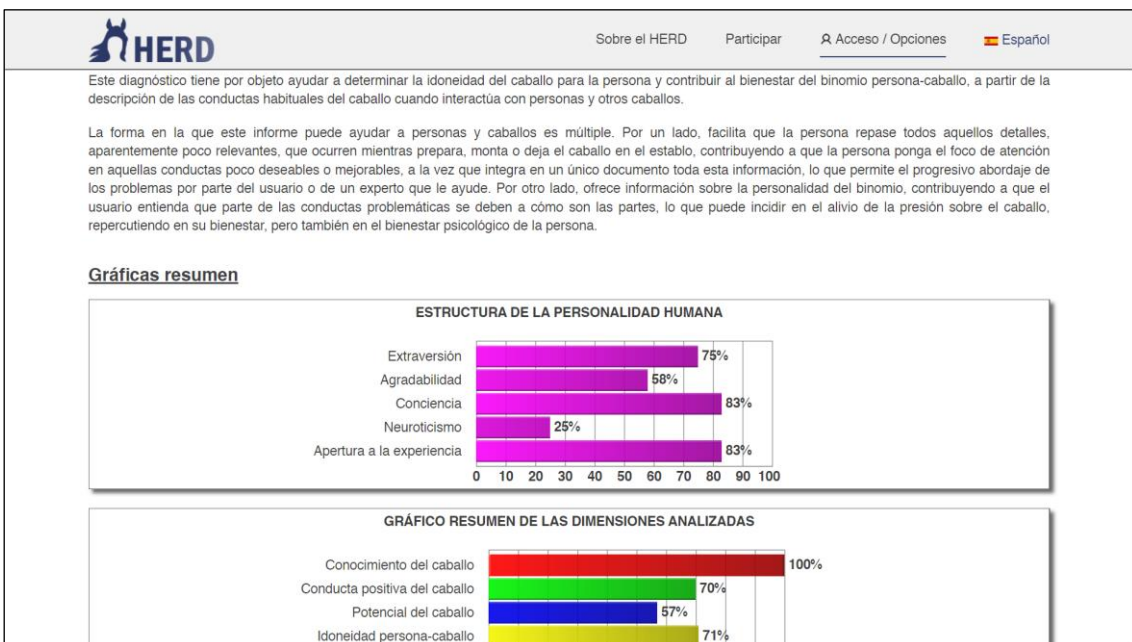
HERD

Sobre el HERD  Participar  Acceso / Opciones  Español

Este diagnóstico tiene por objeto ayudar a determinar la idoneidad del caballo para la persona y contribuir al bienestar del binomio persona-caballo, a partir de la descripción de las conductas habituales del caballo cuando interactúa con personas y otros caballos.

La forma en la que este informe puede ayudar a personas y caballos es múltiple. Por un lado, facilita que la persona repase todos aquellos detalles, aparentemente poco relevantes, que ocurren mientras prepara, monta o deja el caballo en el establo, contribuyendo a que la persona ponga el foco de atención en aquellas conductas poco deseables o mejorables, a la vez que integra en un único documento toda esta información, lo que permite el progresivo abordaje de los problemas por parte del usuario o de un experto que le ayude. Por otro lado, ofrece información sobre la personalidad del binomio, contribuyendo a que el usuario entienda que parte de las conductas problemáticas se deben a cómo son las partes, lo que puede incidir en el alivio de la presión sobre el caballo, repercutiendo en su bienestar, pero también en el bienestar psicológico de la persona.

Gráficas resumen

ESTRUCTURA DE LA PERSONALIDAD HUMANA

Extraversión 75%
Agradabilidad 58%
Conciencia 83%
Neuroticismo 25%
Apertura a la experiencia 83%

0 10 20 30 40 50 60 70 80 90 100

GRÁFICO RESUMEN DE LAS DIMENSIONES ANALIZADAS

Conocimiento del caballo 100%
Conducta positiva del caballo 70%
Potencial del caballo 57%
Idoneidad persona-caballo 71%